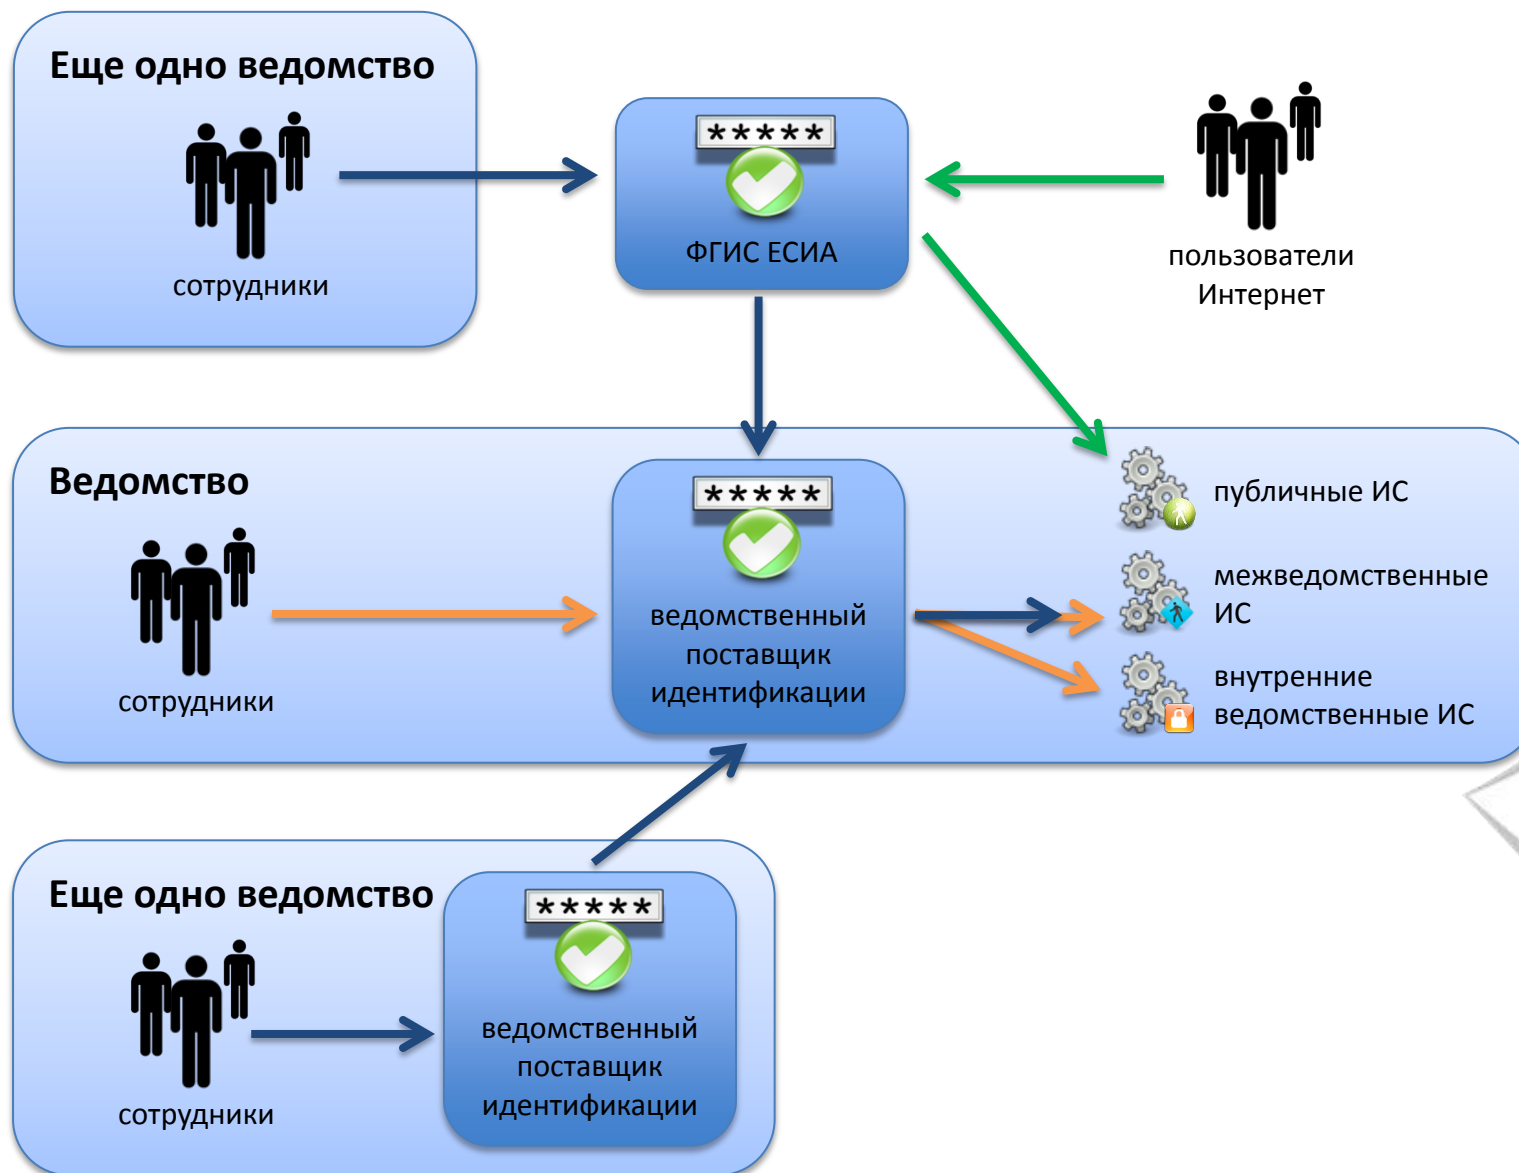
Еще одно ведомство

сотрудники

*****

ФГИС ЕСИА

пользователи Интернет

Ведомство

сотрудники

*****

ведомственный поставщик идентификации

публичные ИС

межведомственные ИС

внутренние ведомственные ИС

Еще одно ведомство

сотрудники

*****

ведомственный поставщик идентификации